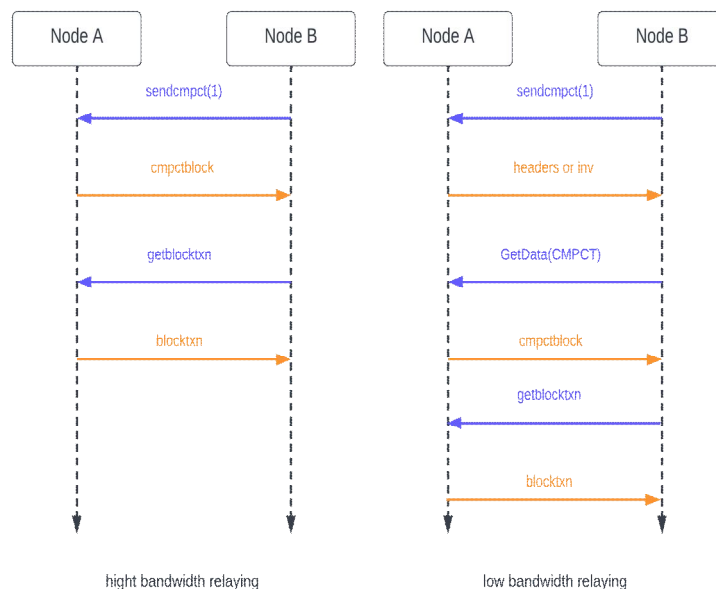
Node A

Node B

sendcmpct(1)

cmpctblock

getblocktxn

blocktxn

hight bandwidth relaying

Node A

Node B

sendcmpct(1)

headers or inv

GetData(CMPCT)

cmpctblock

getblocktxn

blocktxn

low bandwidth relaying